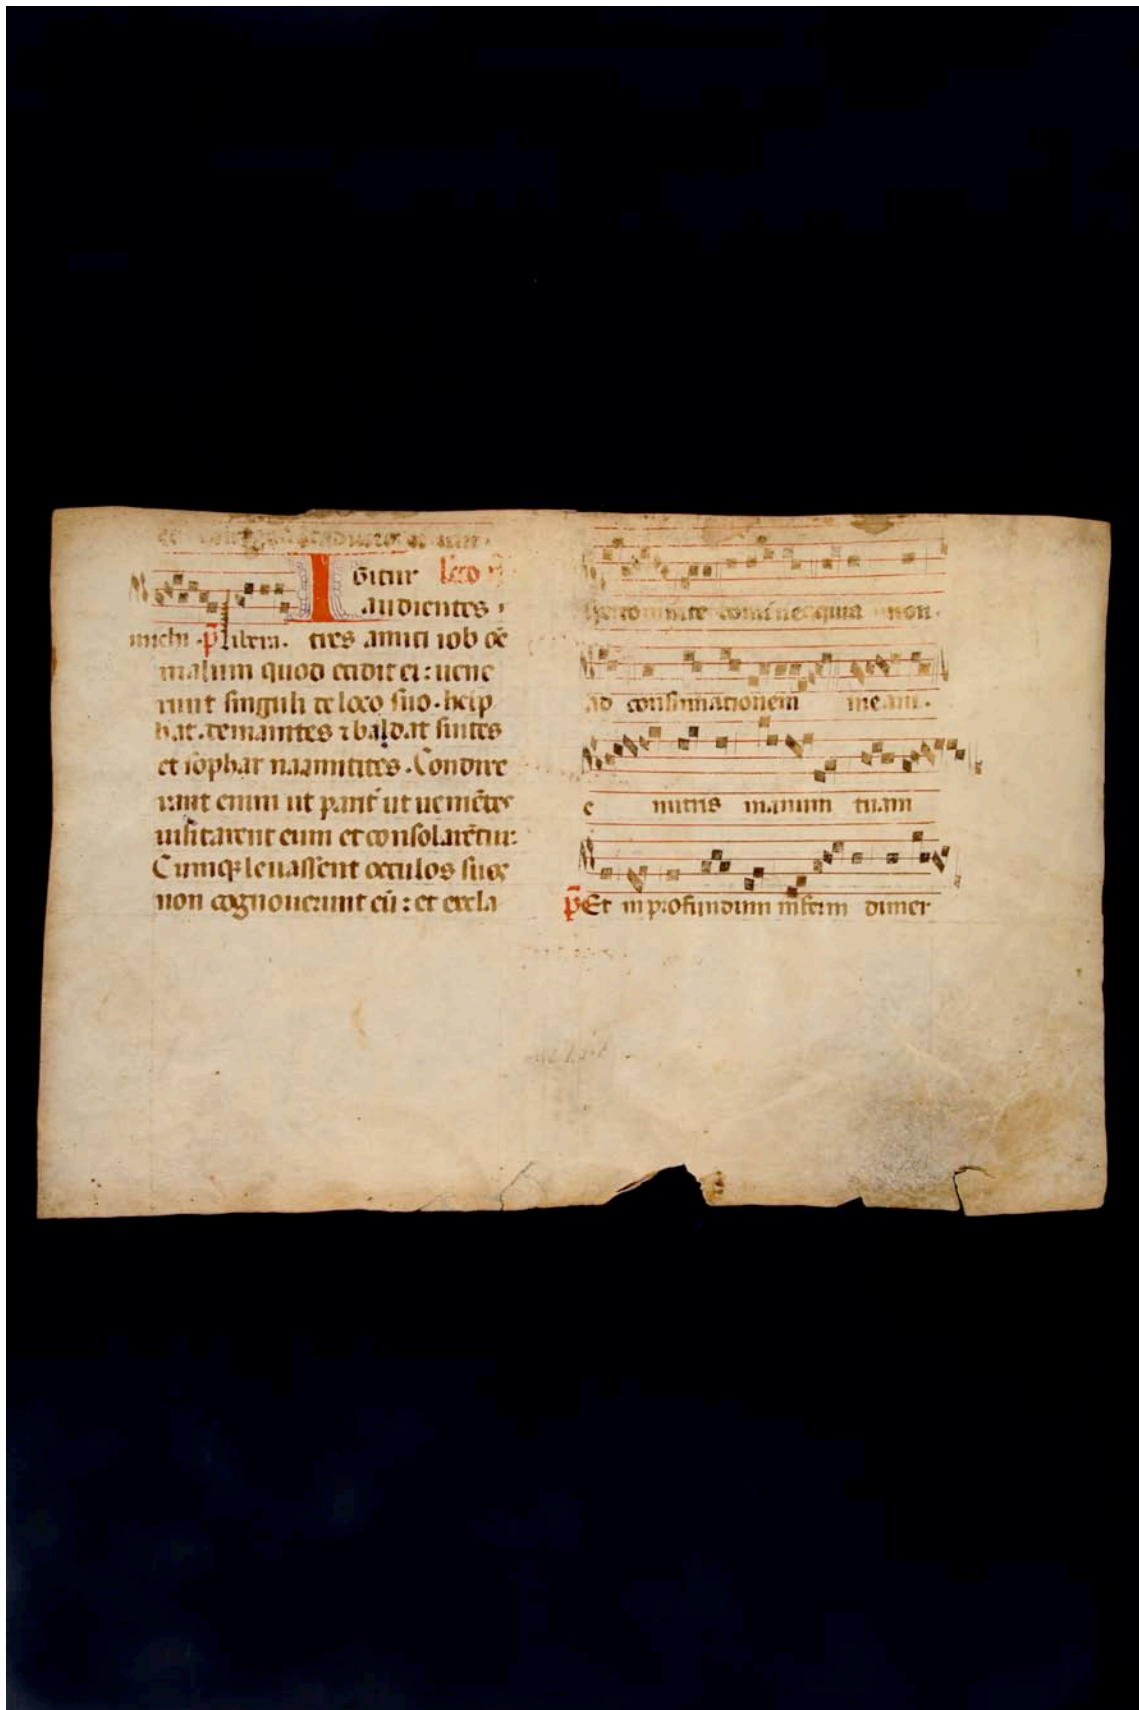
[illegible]
Igitur lectio audientes michi ℟ uberia. tres amici iob omne malum quod eadit ei: uenerunt singuli de loco suo. heliphaz temanites et baldat suites et sophar naamatites. Condixerant enim ut pariter uenientes uisitarent eum et consolarentur. Cumque leuassent oculos suos non cognouerunt eu: et excla

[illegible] conteneas quia non.
ad consummationem meam.
e mittis manum tuam
℣ Et in profundum inferni dimer